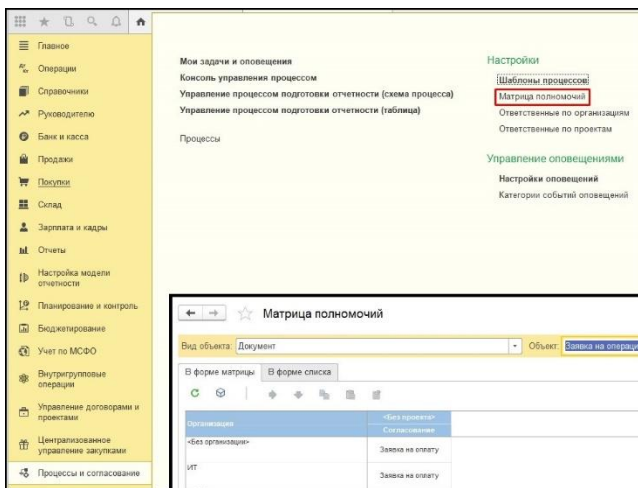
Главное
Операции
Справочники
Руководителю
Банк и касса
Продажи
Покупки
Склад
Зарплата и кадры
Отчеты
Настройка модели отчетности
Планирование и контроль
Бюджетирование
Учет по МСФО
Внутригрупповые операции
Управление договорами и проектами
Централизованное управление закупками
Процессы и согласование

Мои задачи и оповещения
Консоль управления процессом
Управление процессом подготовки отчетности (схема процесса)
Управление процессом подготовки отчетности (таблица)

Процессы

Настройки
Шаблоны процессов
Матрица полномочий
Ответственные по организациям
Ответственные по проектам

Управление оповещениями
Настройки оповещений
Категории событий оповещений

Матрица полномочий
Вид объекта: Документ
Объект: Заявка на операци
В форме матрицы
В форме списка

| Организация | <Без проекта> |
|---|---|
| | Согласование |
| <Без организации> | Заявка на оплату |
| ИТ | Заявка на оплату |